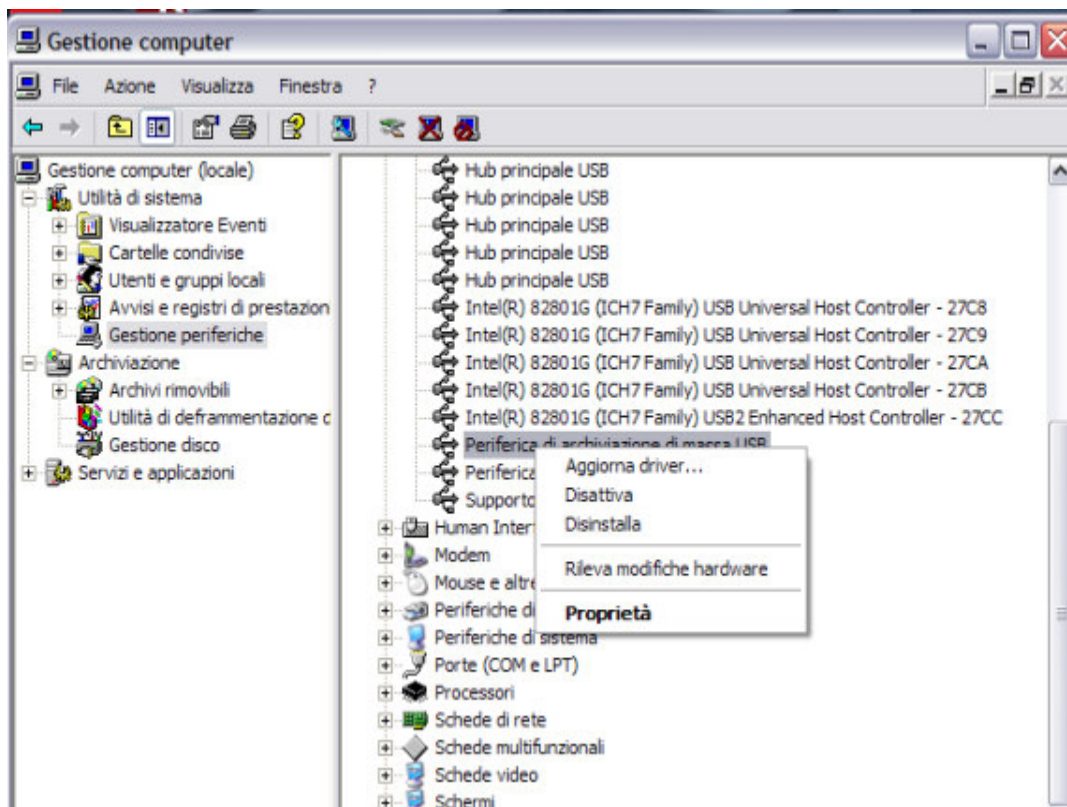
Gestione computer

File Azione Visualizza Finestra ?

Gestione computer (locale)
Utilità di sistema
Visualizzatore Eventi
Cartelle condivise
Utenti e gruppi locali
Avvisi e registri di prestazion
Gestione periferiche
Archiviazione
Archivi rimovibili
Utilità di deframmentazione c
Gestione disco
Servizi e applicazioni

Hub principale USB
Hub principale USB
Hub principale USB
Hub principale USB
Hub principale USB
Intel(R) 82801G (ICH7 Family) USB Universal Host Controller - 27C8
Intel(R) 82801G (ICH7 Family) USB Universal Host Controller - 27C9
Intel(R) 82801G (ICH7 Family) USB Universal Host Controller - 27CA
Intel(R) 82801G (ICH7 Family) USB Universal Host Controller - 27CB
Intel(R) 82801G (ICH7 Family) USB2 Enhanced Host Controller - 27CC
Periferica di archiviazione di massa USB
Periferica
Supporto
Human Inter
Modem
Mouse e altre
Periferiche di
Periferiche di sistema
Porte (COM e LPT)
Processori
Schede di rete
Schede multifunzionali
Schede video
Schermi

Aggiorna driver...
Disattiva
Disinstalla
Rileva modifiche hardware
Proprietà